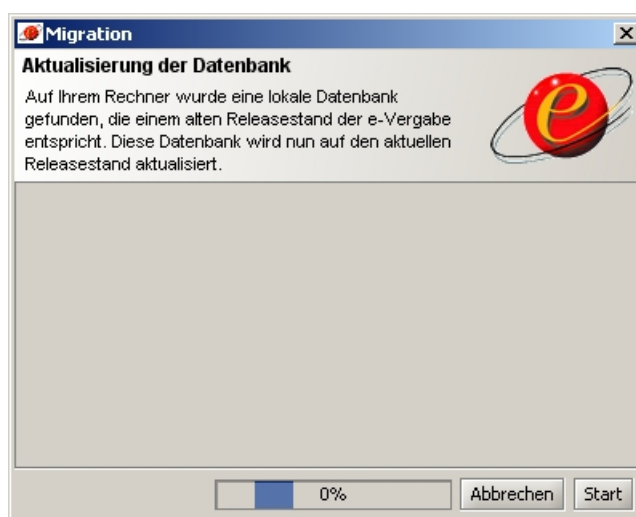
Migration

Aktualisierung der Datenbank

Auf Ihrem Rechner wurde eine lokale Datenbank gefunden, die einem alten Releasestand der e-Vergabe entspricht. Diese Datenbank wird nun auf den aktuellen Releasestand aktualisiert.

0%

Abbrechen

Start